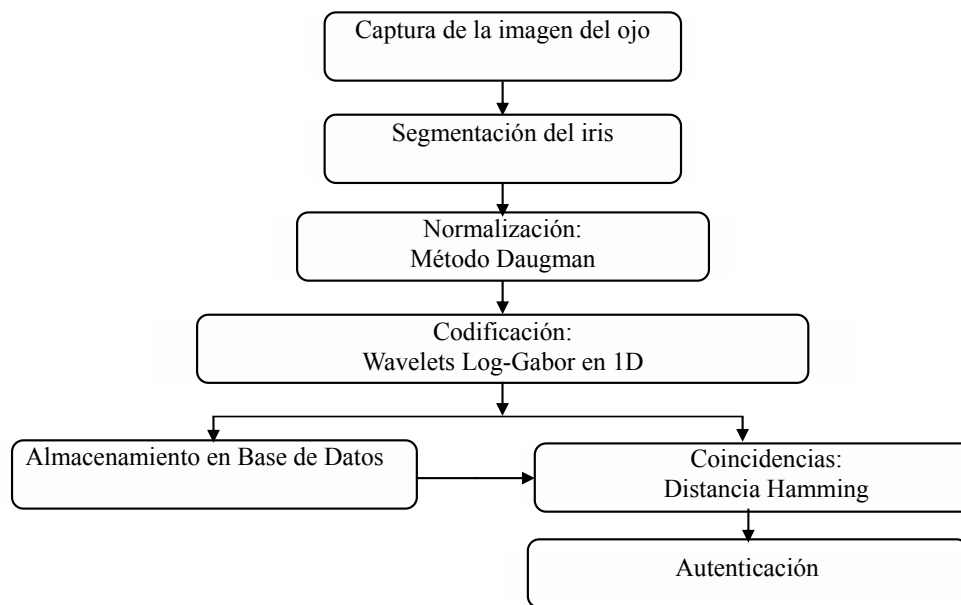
Captura de la imagen del ojo

Segmentación del iris

Normalización:
Método Daugman

Codificación:
Wavelets Log-Gabor en 1D

Almacenamiento en Base de Datos

Coincidencias:
Distancia Hamming

Autenticación